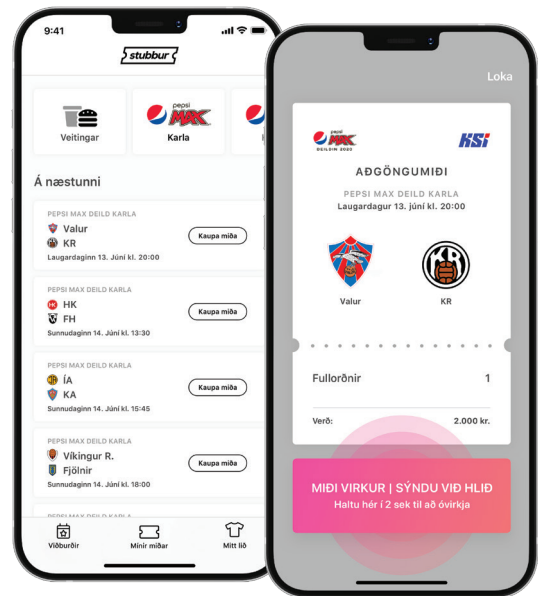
9:41

stubbur

Veitingar

pepsi MAX

Karla

Á næstunni

PEPSI MAX DEILD KARLA
Valur
KR
Laugardaginn 13. Júní kl. 20:00
Kaupa miða

PEPSI MAX DEILD KARLA
HK
FH
Sunnudaginn 14. Júní kl. 13:30
Kaupa miða

PEPSI MAX DEILD KARLA
ÍA
KA
Sunnudaginn 14. Júní kl. 15:45
Kaupa miða

PEPSI MAX DEILD KARLA
Víkingur R.
Fjölnir
Sunnudaginn 14. Júní kl. 18:00
Kaupa miða

PEPSI MAX DEILD KARLA

Viðburðir
Mínir miðar
Mitt lið

Loka

pepsi MAX DEILDIN 2020
KSÍ

AÐGÖNGUMIÐI
PEPSI MAX DEILD KARLA
Laugardagur 13. júní kl. 20:00

Valur
KR

Fullorðnir
1

Verð:
2.000 kr.

MIÐI VIRKUR | SÝNDU VIÐ HLIÐ
Haltu hér í 2 sek til að óvirkja